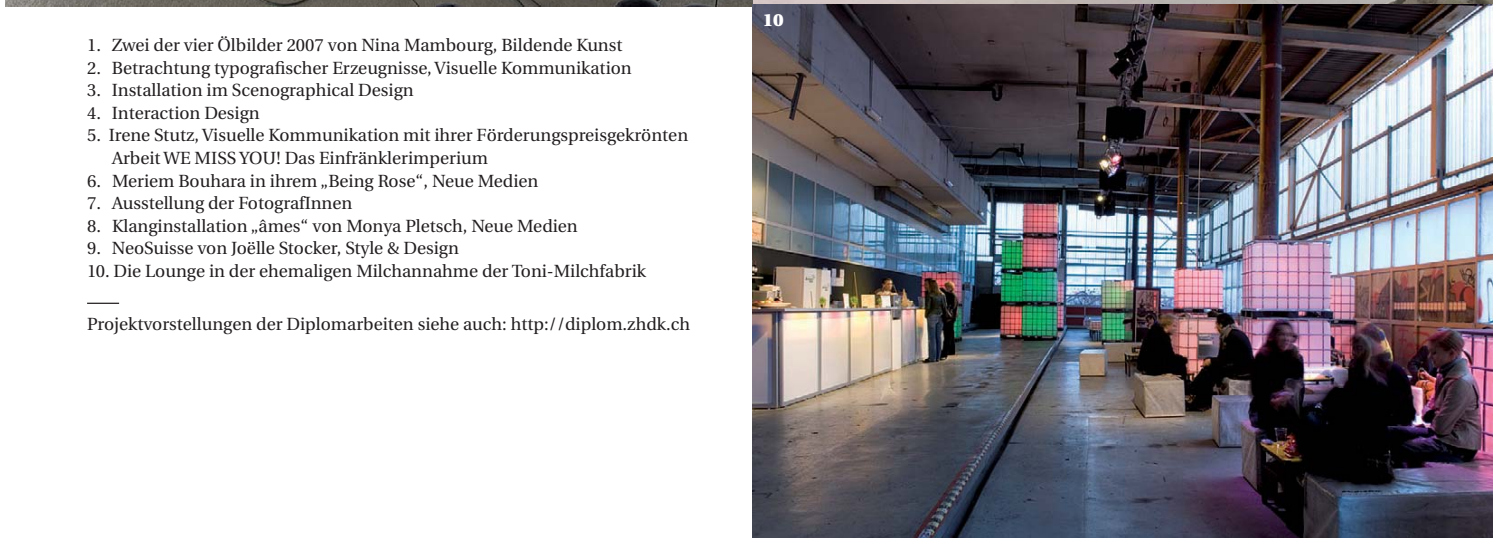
1. Zwei der vier Ölbilder 2007 von Nina Mambourg, Bildende Kunst
2. Betrachtung typografischer Erzeugnisse, Visuelle Kommunikation
3. Installation im Scenographical Design
4. Interaction Design
5. Irene Stutz, Visuelle Kommunikation mit ihrer Förderungspreisgekrönten Arbeit WE MISS YOU! Das Einfränklerimperium
6. Meriem Bouhara in ihrem „Being Rose“, Neue Medien
7. Ausstellung der FotografInnen
8. Klanginstallation „âmes“ von Monya Pletsch, Neue Medien
9. NeoSuisse von Joëlle Stocker, Style & Design
10. Die Lounge in der ehemaligen Milchannahme der Toni-Milchfabrik

Projektvorstellungen der Diplomarbeiten siehe auch: http://diplom.zhdk.ch

10